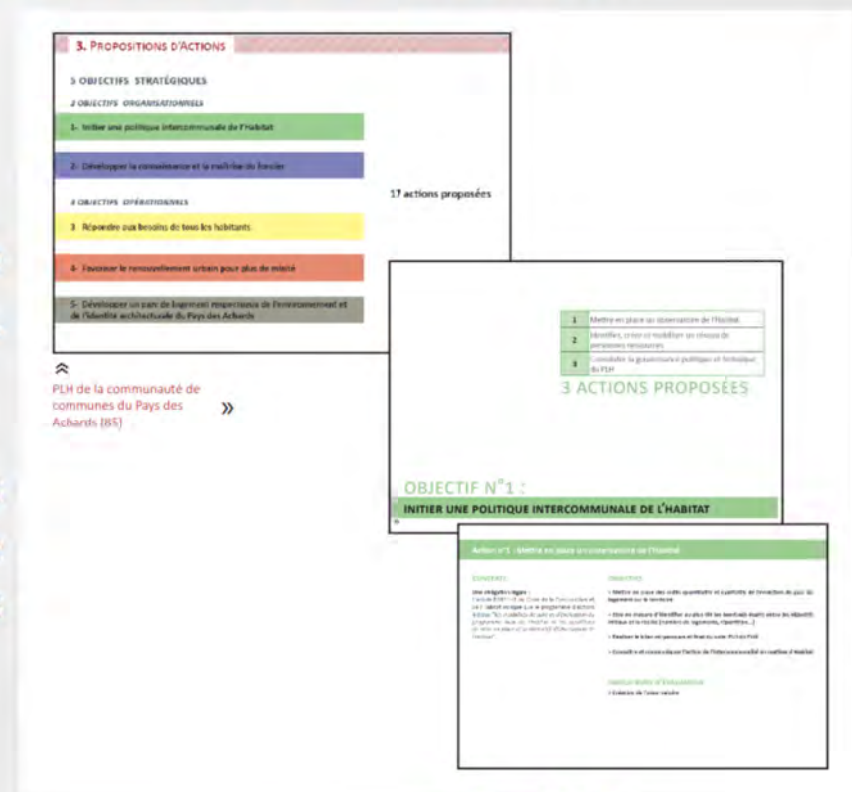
3. Propositions d'Actions

5 OBJECTIFS STRATÉGIQUES

2 OBJECTIFS ORGANISATIONNELS

1- Initier une politique intercommunale de l'Habitat

2- Développer la connaissance et la maîtrise du foncier

3 OBJECTIFS OPÉRATIONNELS

3- Répondre aux besoins de tous les habitants

4- Favoriser le renouvellement urbain pour plus de mixité

5- Développer un parc de logement respectueux de l'environnement et de l'identité architecturale du Pays des Achards

17 actions proposées

PLH de la communauté de communes du Pays des Achards (85)

| 1 | Mettre en place un observatoire de l'Habitat |
|---|---|
| 2 | Identifier, créer et mobiliser un réseau de personnes ressources |
| 3 | Consolider la gouvernance politique et technique du PLH |

3 ACTIONS PROPOSÉES

OBJECTIF N°1 :
INITIER UNE POLITIQUE INTERCOMMUNALE DE L'HABITAT

Action n°1 : Mettre en place un observatoire de l'Habitat

CONSTATS

Une obligation légale :
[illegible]

OBJECTIFS

• Mettre en place des outils quantitatifs et qualitatifs de connaissance du parc de logement sur le territoire

• Être en mesure d'identifier au plus tôt les éventuels écarts entre les objectifs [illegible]

• Réaliser le bilan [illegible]

• Connaître et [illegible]

INDICATEURS D'ÉVALUATION

• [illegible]